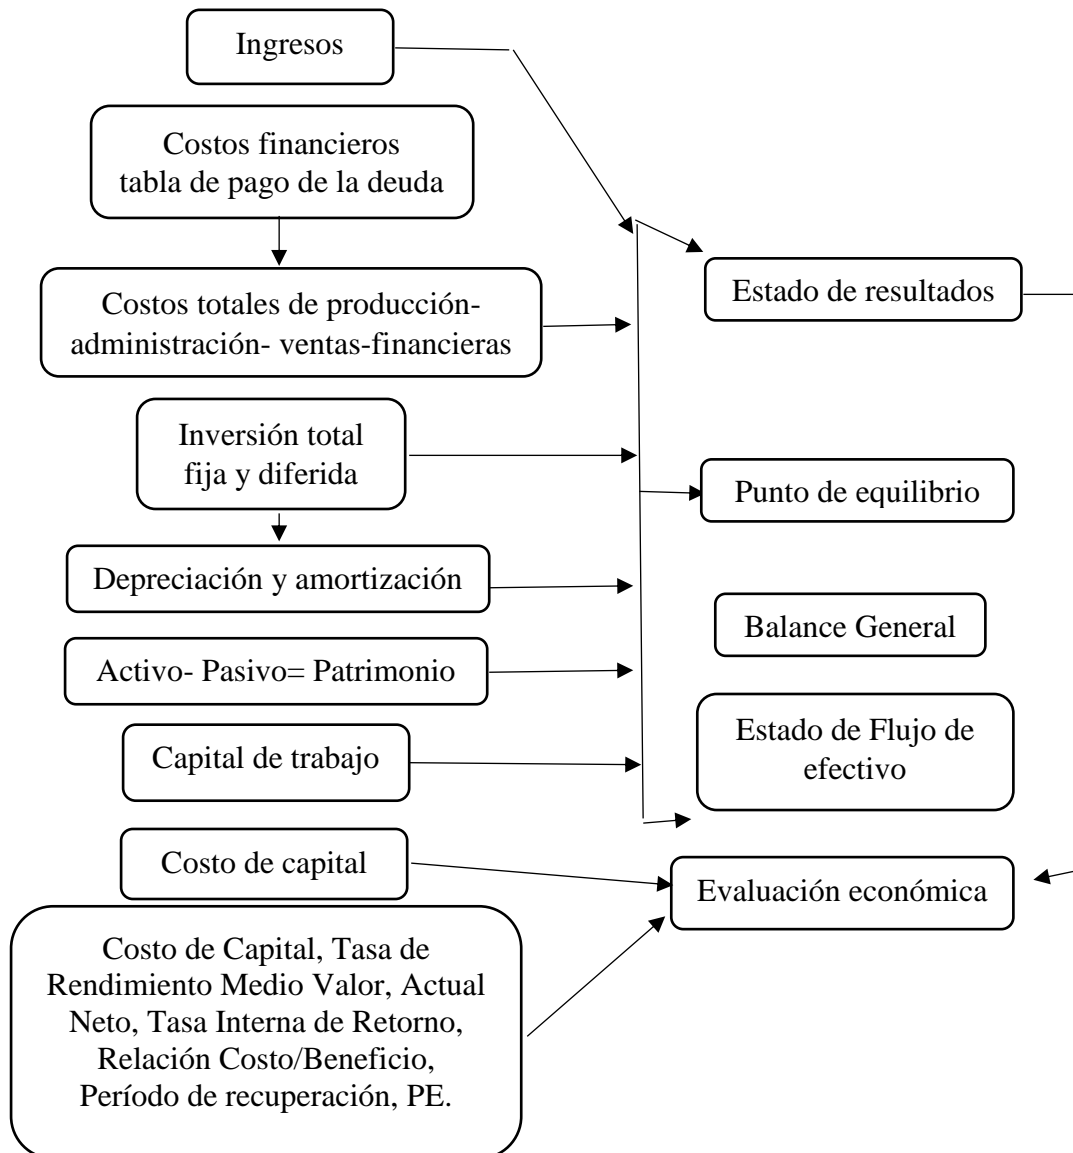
Ingresos

Costos financieros tabla de pago de la deuda

Costos totales de producción-administración- ventas-financieras

Inversión total fija y diferida

Depreciación y amortización

Activo- Pasivo= Patrimonio

Capital de trabajo

Costo de capital

Costo de Capital, Tasa de Rendimiento Medio Valor, Actual Neto, Tasa Interna de Retorno, Relación Costo/Beneficio, Período de recuperación, PE.

Estado de resultados

Punto de equilibrio

Balance General

Estado de Flujo de efectivo

Evaluación económica